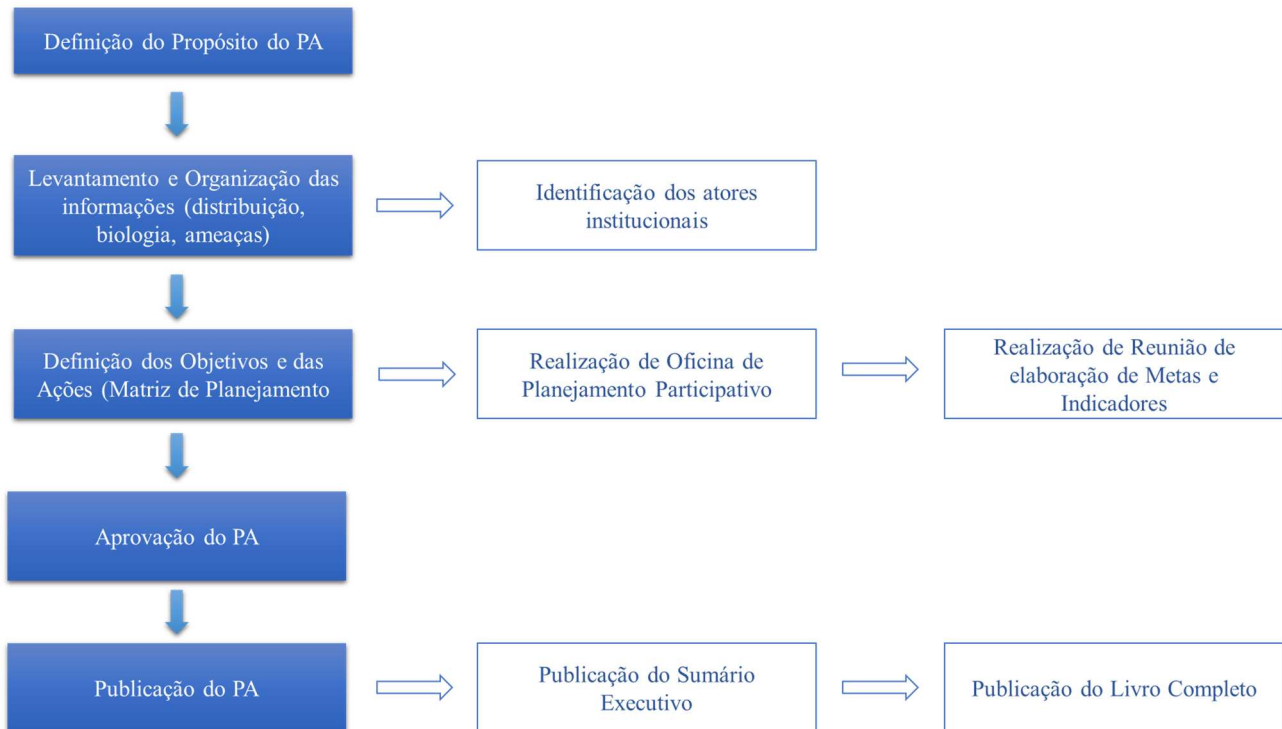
Definição do Propósito do PA

Levantamento e Organização das informações (distribuição, biologia, ameaças)

Identificação dos atores institucionais

Definição dos Objetivos e das Ações (Matriz de Planejamento

Realização de Oficina de Planejamento Participativo

Realização de Reunião de elaboração de Metas e Indicadores

Aprovação do PA

Publicação do PA

Publicação do Sumário Executivo

Publicação do Livro Completo